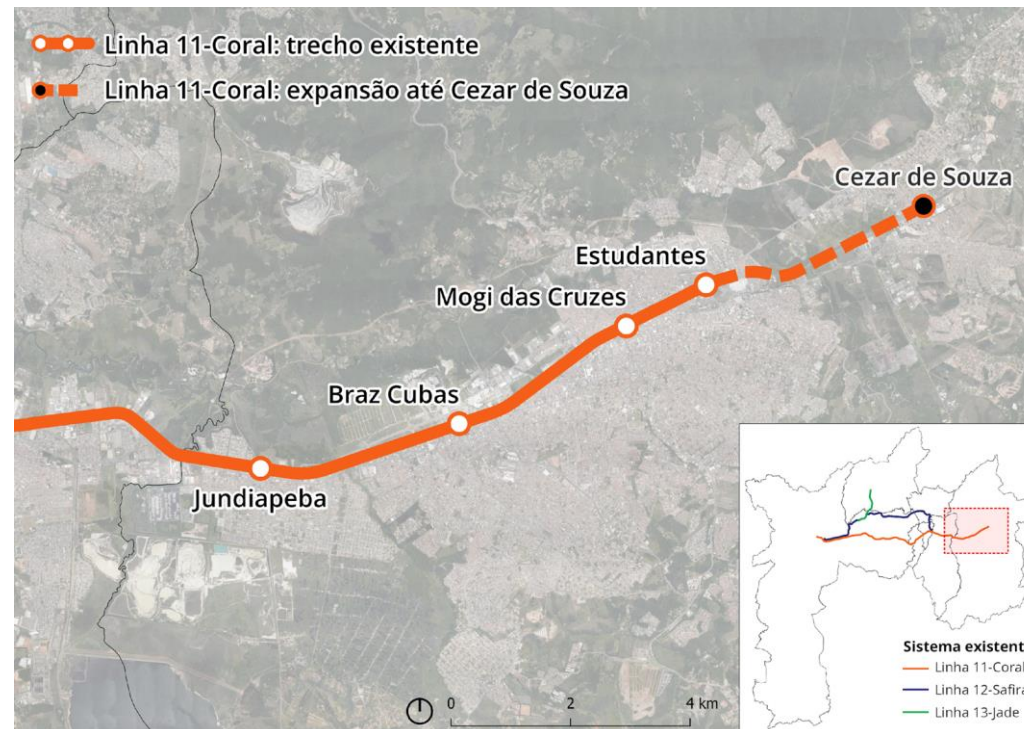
Linha 11-Coral: trecho existente
Linha 11-Coral: expansão até Cezar de Souza

Cezar de Souza
Estudantes
Mogi das Cruzes
Braz Cubas
Jundiapeba

0
2
4 km

Sistema existent
Linha 11-Coral
Linha 12-Safira
Linha 13-Jade